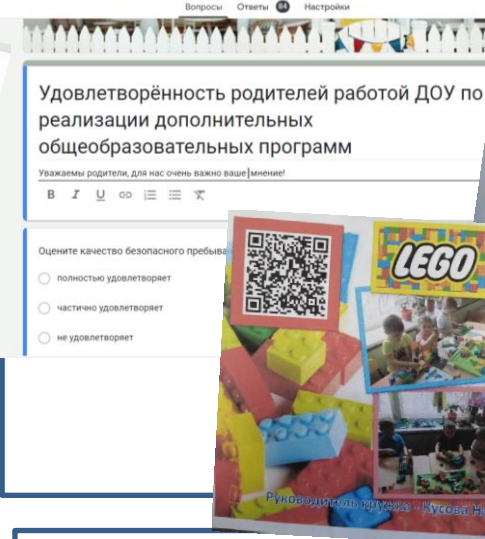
Вопросы Ответы 84 Настройки

Удовлетворённость родителей работой ДОУ по реализации дополнительных общеобразовательных программ

Уважаемы родители, для нас очень важно ваше мнение!

B I U

Оцените качество безопасного пребыва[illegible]

полностью удовлетворяет

частично удовлетворяет

не удовлетворяет

LEGO

Руководитель кружка - Кусова Н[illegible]